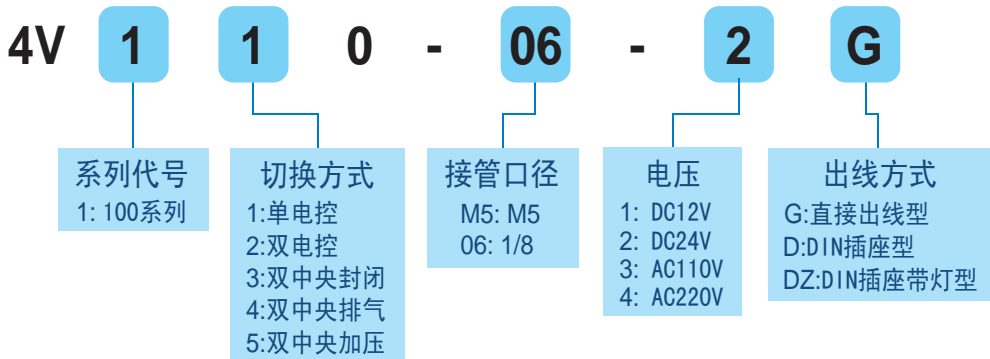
4V 1 1 0 - 06 - 2 G

系列代号
1: 100系列

切换方式
1:单电控
2:双电控
3:双中央封闭
4:双中央排气
5:双中央加压

接管口径
M5: M5
06: 1/8

电压
1: DC12V
2: DC24V
3: AC110V
4: AC220V

出线方式
G:直接出线型
D:DIN插座型
DZ:DIN插座带灯型